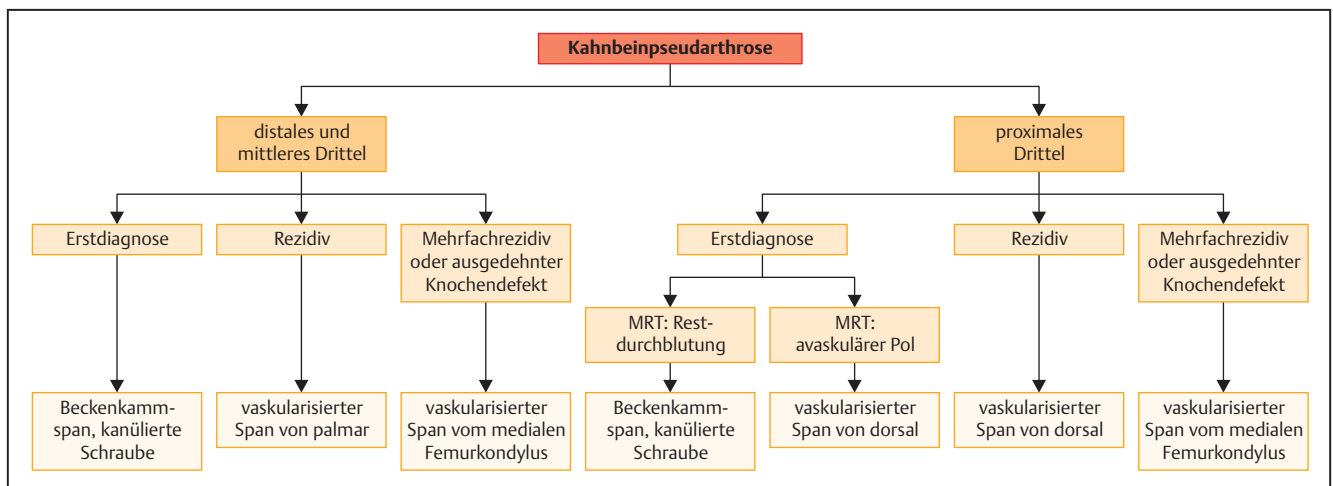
Kahnbeinpseudarthrose

distales und mittleres Drittel

Erstdiagnose

Beckenkamm-span, kanülierte Schraube

Rezidiv

vaskularisierter Span von palmar

Mehrfachrezidiv oder ausgedehnter Knochendefekt

vaskularisierter Span vom medialen Femurkondylus

proximales Drittel

Erstdiagnose

MRT: Rest-durchblutung

Beckenkamm-span, kanülierte Schraube

MRT: avaskulärer Pol

vaskularisierter Span von dorsal

Rezidiv

vaskularisierter Span von dorsal

Mehrfachrezidiv oder ausgedehnter Knochendefekt

vaskularisierter Span vom medialen Femurkondylus